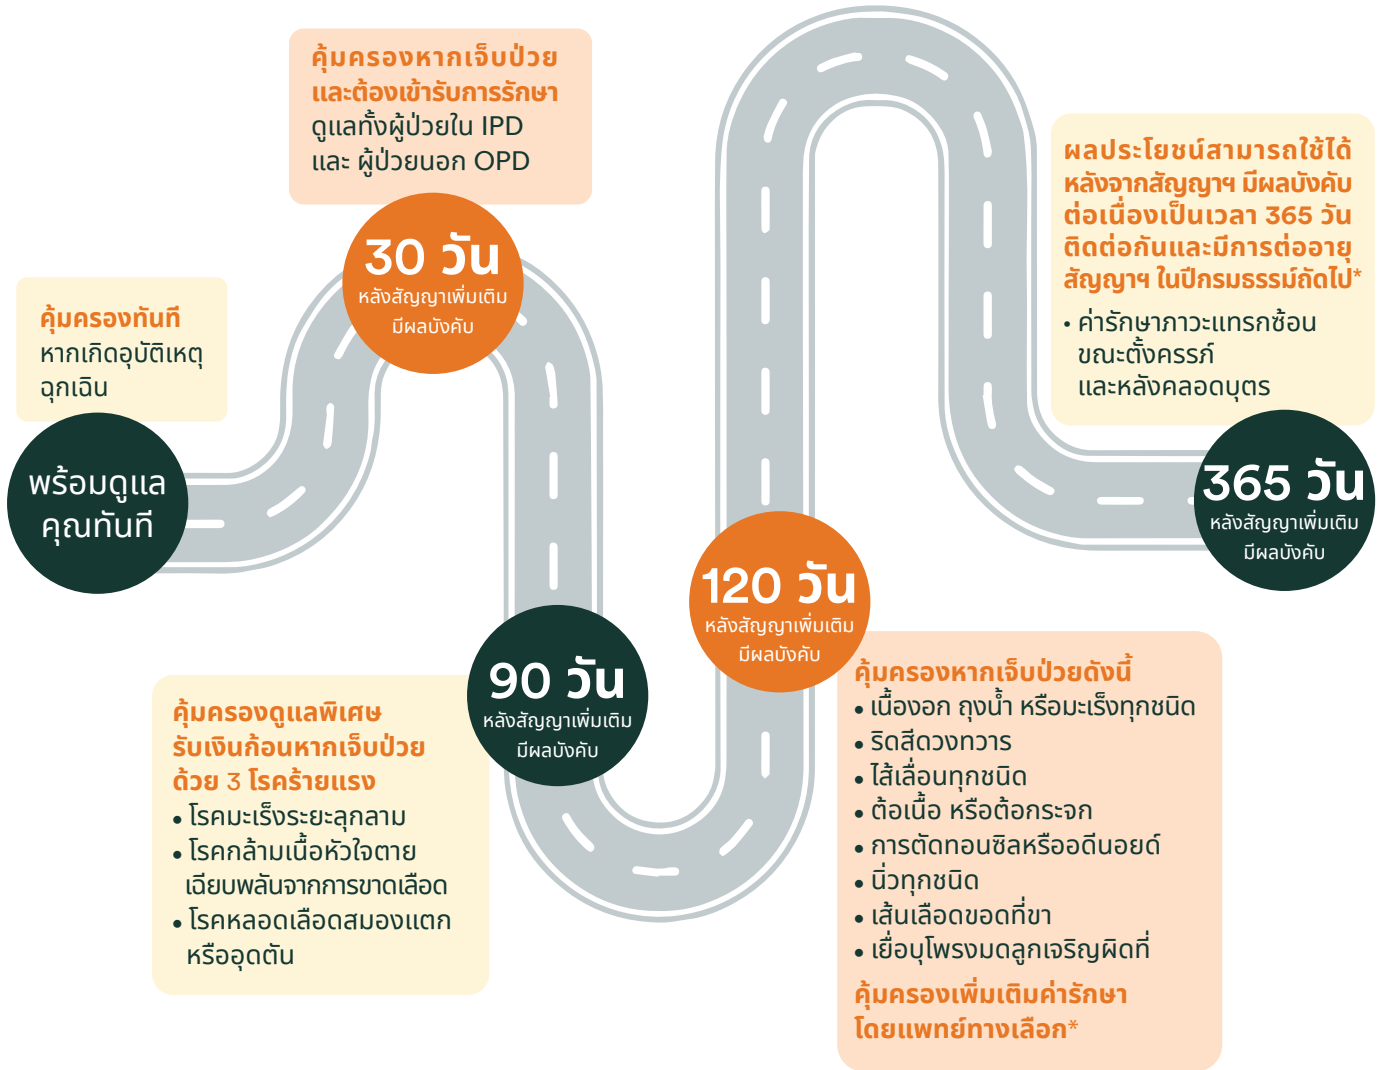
คุ้มครองทันที
หากเกิดอุบัติเหตุฉุกเฉิน

พร้อมดูแลคุณทันที

คุ้มครองหากเจ็บป่วยและต้องเข้ารับการรักษา
ดูแลทั้งผู้ป่วยใน IPD และ ผู้ป่วยนอก OPD

30 วัน
หลังสัญญาเพิ่มเติมมีผลบังคับ

90 วัน
หลังสัญญาเพิ่มเติมมีผลบังคับ

คุ้มครองดูแลพิเศษ รับเงินก้อนหากเจ็บป่วยด้วย 3 โรคร้ายแรง
• โรคมะเร็งระยะลุกลาม
• โรคกล้ามเนื้อหัวใจตายเฉียบพลันจากการขาดเลือด
• โรคหลอดเลือดสมองแตกหรืออุดตัน

120 วัน
หลังสัญญาเพิ่มเติมมีผลบังคับ

คุ้มครองหากเจ็บป่วยดังนี้
• เนื้องอก ถุงน้ำ หรือมะเร็งทุกชนิด
• ริดสีดวงทวาร
• ไส้เลื่อนทุกชนิด
• ต้อเนื้อ หรือต้อกระจก
• การตัดทอนซิลหรืออดีนอยด์
• นิ่วทุกชนิด
• เส้นเลือดขอดที่ขา
• เยื่อบุโพรงมดลูกเจริญผิดที่
คุ้มครองเพิ่มเติมค่ารักษาโดยแพทย์ทางเลือก*

ผลประโยชน์สามารถใช้ได้หลังจากสัญญาฯ มีผลบังคับต่อเนื่องเป็นเวลา 365 วัน ติดต่อกันและมีการต่ออายุสัญญาฯ ในปีกรมธรรม์ถัดไป*
• ค่ารักษาภาวะแทรกซ้อนขณะตั้งครรภ์และหลังคลอดบุตร

365 วัน
หลังสัญญาเพิ่มเติมมีผลบังคับ